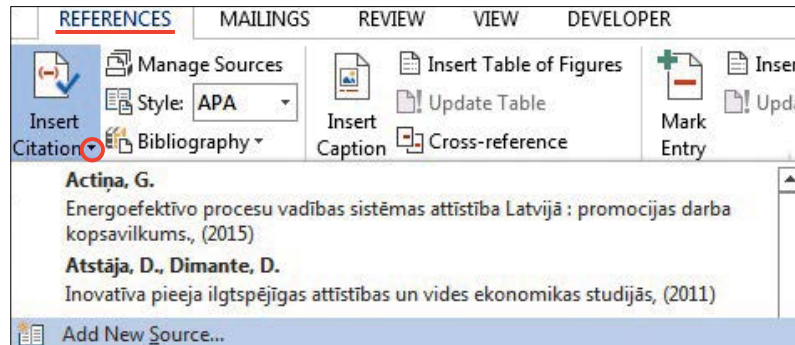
REFERENCES MAILINGS REVIEW VIEW DEVELOPER

Insert Citation
Manage Sources
Style: APA
Bibliography
Insert Caption
Insert Table of Figures
Update Table
Cross-reference
Mark Entry
Inser
Upda

Actiņa, G.
Energoefektīvo procesu vadības sistēmas attīstība Latvijā : promocijas darba kopsavilkums., (2015)
Atstāja, D., Dimante, D.
Inovatīva pieeja ilgtspējīgas attīstības un vides ekonomikas studijās, (2011)
Add New Source...